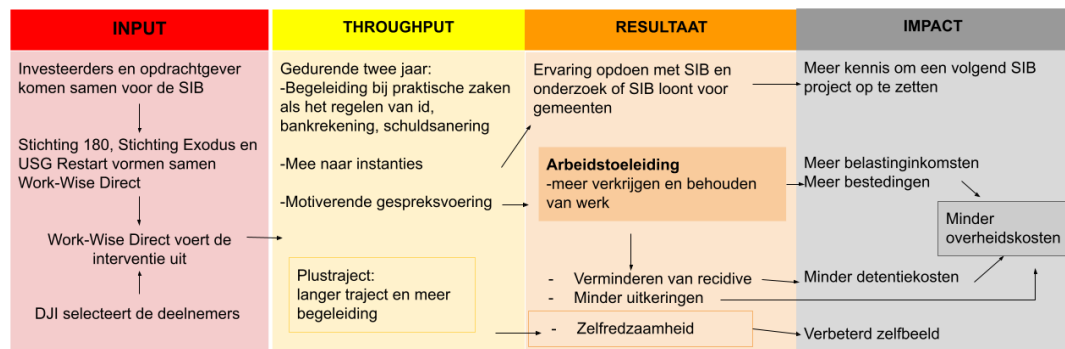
INPUT

Investeerders en opdrachtgever komen samen voor de SIB

Stichting 180, Stichting Exodus en USG Restart vormen samen Work-Wise Direct

Work-Wise Direct voert de interventie uit

DJI selecteert de deelnemers

THROUGHPUT

Gedurende twee jaar:
-Begeleiding bij praktische zaken als het regelen van id, bankrekening, schuldsanering

-Mee naar instanties

-Motiverende gespreksvoering

Plustraject:
langer traject en meer begeleiding

RESULTAAT

Ervaring opdoen met SIB en onderzoek of SIB loont voor gemeenten

Arbeidstoeleiding
-meer verkrijgen en behouden van werk

- Verminderen van recidive
- Minder uitkeringen

- Zelfredzaamheid

IMPACT

Meer kennis om een volgend SIB project op te zetten

Meer belastinginkomsten
Meer bestedingen

Minder overheidskosten

Minder detentiekosten

Verbeterd zelfbeeld